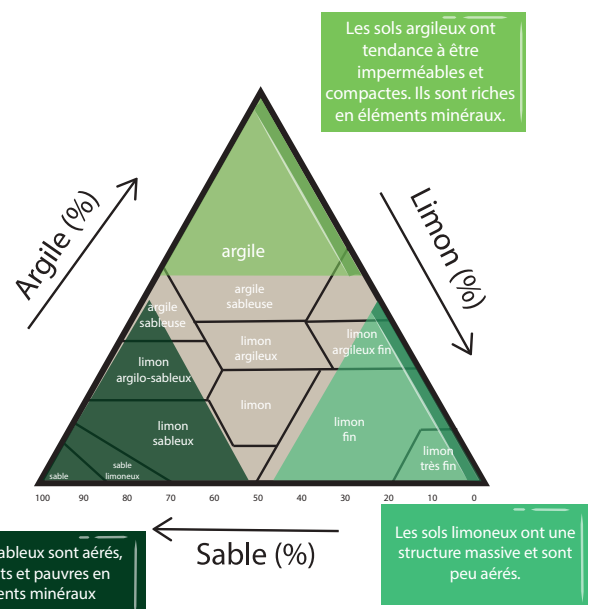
Les sols argileux ont tendance à être imperméables et compactes. Ils sont riches en éléments minéraux.

Argile (%)

Limon (%)

argile

argile sableuse

argile sableuse

limon argileux

limon argileux fin

limon argilo-sableux

limon

limon fin

limon sableux

limon très fin

sable

sable limoneux

100 90 80 70 60 50 40 30 20 10 0

Sable (%)

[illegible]ableux sont aérés, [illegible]ts et pauvres en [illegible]ents minéraux

Les sols limoneux ont une structure massive et sont peu aérés.